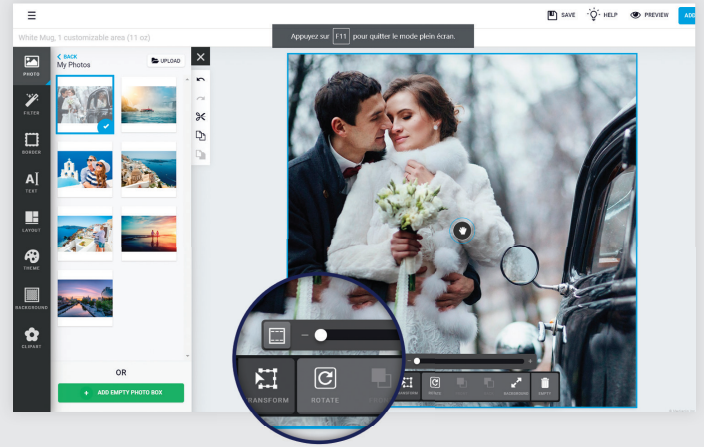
SAVE
HELP
PREVIEW
ADD

White Mug, 1 customizable area (11 oz)

Appuyez sur F11 pour quitter le mode plein écran.

PHOTO
FILTER
BORDER
TEXT
LAYOUT
THEME
BACKGROUND
CLIPART

BACK
My Photos
UPLOAD

OR
ADD EMPTY PHOTO BOX

TRANSFORM
ROTATE

TRANSFORM
ROTATE
BACKGROUND
EMPTY